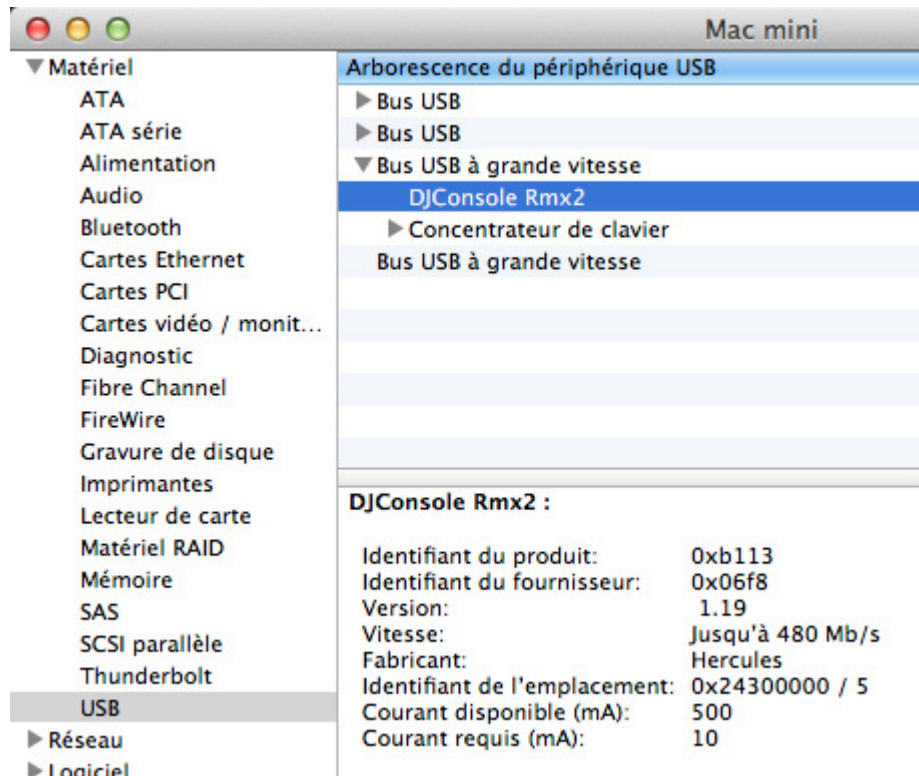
Mac mini

▼Matériel
ATA
ATA série
Alimentation
Audio
Bluetooth
Cartes Ethernet
Cartes PCI
Cartes vidéo / monit...
Diagnostic
Fibre Channel
FireWire
Gravure de disque
Imprimantes
Lecteur de carte
Matériel RAID
Mémoire
SAS
SCSI parallèle
Thunderbolt
USB
▶Réseau
▶Logiciel

Arborescence du périphérique USB
▶Bus USB
▶Bus USB
▼Bus USB à grande vitesse
DJConsole Rmx2
▶Concentrateur de clavier
Bus USB à grande vitesse

DJConsole Rmx2 :

| | |
|---|---|
| Identifiant du produit: | 0xb113 |
| Identifiant du fournisseur: | 0x06f8 |
| Version: | 1.19 |
| Vitesse: | Jusqu'à 480 Mb/s |
| Fabricant: | Hercules |
| Identifiant de l'emplacement: | 0x24300000 / 5 |
| Courant disponible (mA): | 500 |
| Courant requis (mA): | 10 |